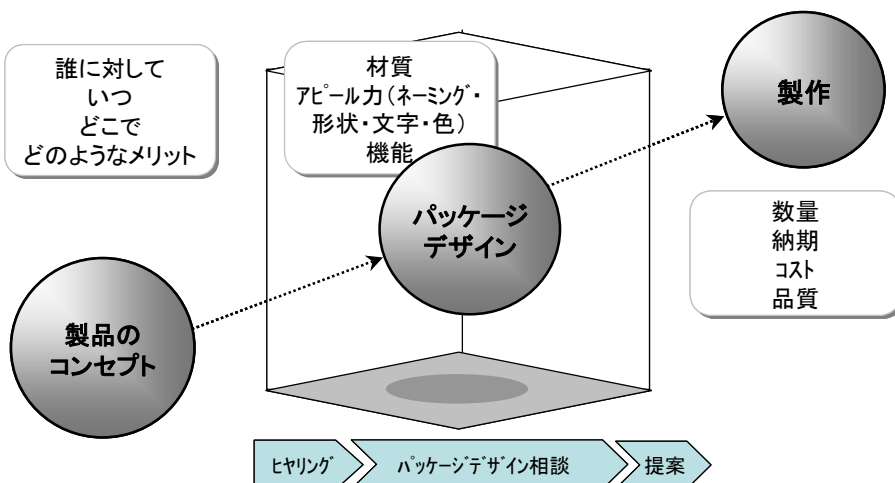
誰に対して
いつ
どこで
どのようなメリット

材質
アピール力（ネーミング・形状・文字・色）
機能

製作

パッケージデザイン

数量
納期
コスト
品質

製品のコンセプト

ヒヤリング

パッケージデザイン相談

提案